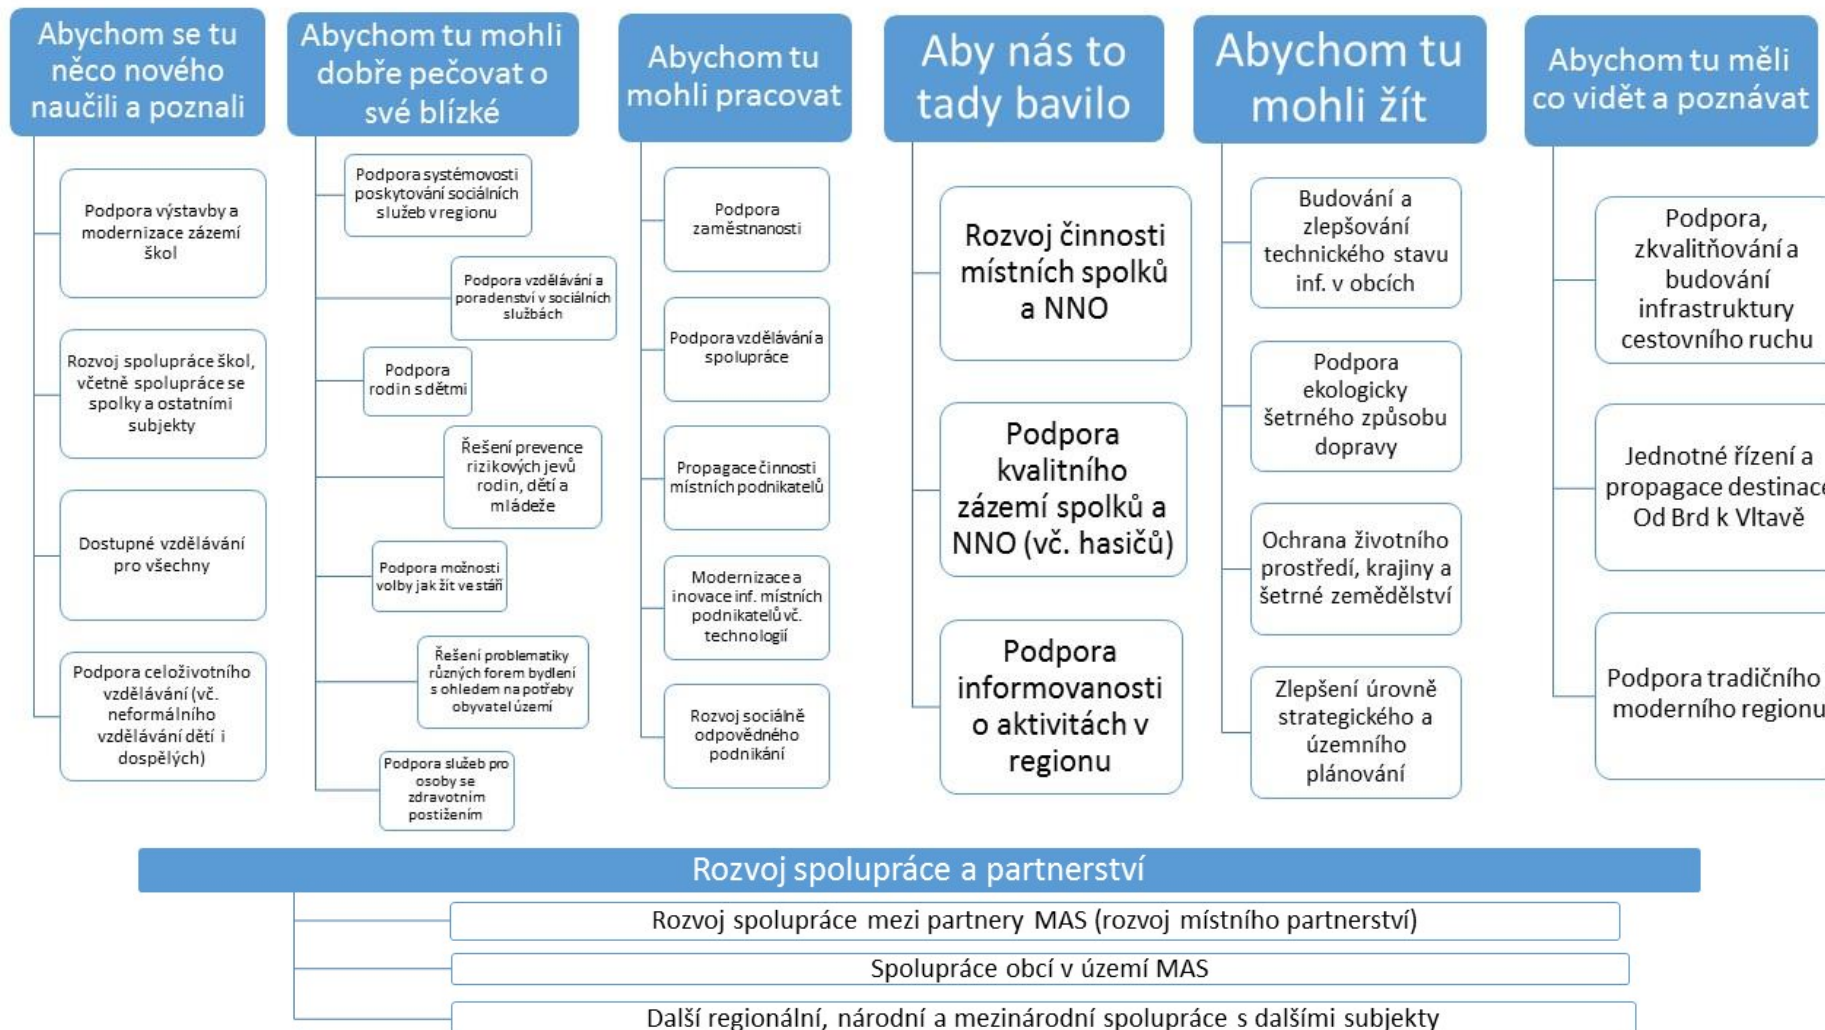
Abychom se tu něco nového naučili a poznali

Podpora výstavby a modernizace zázemí škol

Rozvoj spolupráce škol, včetně spolupráce se spolky a ostatními subjekty

Dostupné vzdělávání pro všechny

Podpora celoživotního vzdělávání (vč. neformálního vzdělávání dětí i dospělých)

Abychom tu mohli dobře pečovat o své blízké

Podpora systémovosti poskytování sociálních služeb v regionu

Podpora vzdělávání a poradenství v sociálních službách

Podpora rodin s dětmi

Řešení prevence rizikových jevů rodin, dětí a mládeže

Podpora možnosti volby jak žít ve stáří

Řešení problematiky různých forem bydlení s ohledem na potřeby obyvatel území

Podpora služeb pro osoby se zdravotním postižením

Abychom tu mohli pracovat

Podpora zaměstnanosti

Podpora vzdělávání a spolupráce

Propagace činnosti místních podnikatelů

Modernizace a inovace inf. místních podnikatelů vč. technologií

Rozvoj sociálně odpovědného podnikání

Aby nás to tady bavilo

Rozvoj činnosti místních spolků a NNO

Podpora kvalitního zázemí spolků a NNO (vč. hasičů)

Podpora informovanosti o aktivitách v regionu

Abychom tu mohli žít

Budování a zlepšování technického stavu inf. v obcích

Podpora ekologicky šetrného způsobu dopravy

Ochrana životního prostředí, krajiny a šetrné zemědělství

Zlepšení úrovně strategického a územního plánování

Abychom tu měli co vidět a poznávat

Podpora, zkvalitňování a budování infrastruktury cestovního ruchu

Jednotné řízení a propagace destinace Od Brd k Vltavě

Podpora tradičního moderního regionu

Rozvoj spolupráce a partnerství

Rozvoj spolupráce mezi partnery MAS (rozvoj místního partnerství)

Spolupráce obcí v území MAS

Další regionální, národní a mezinárodní spolupráce s dalšími subjekty